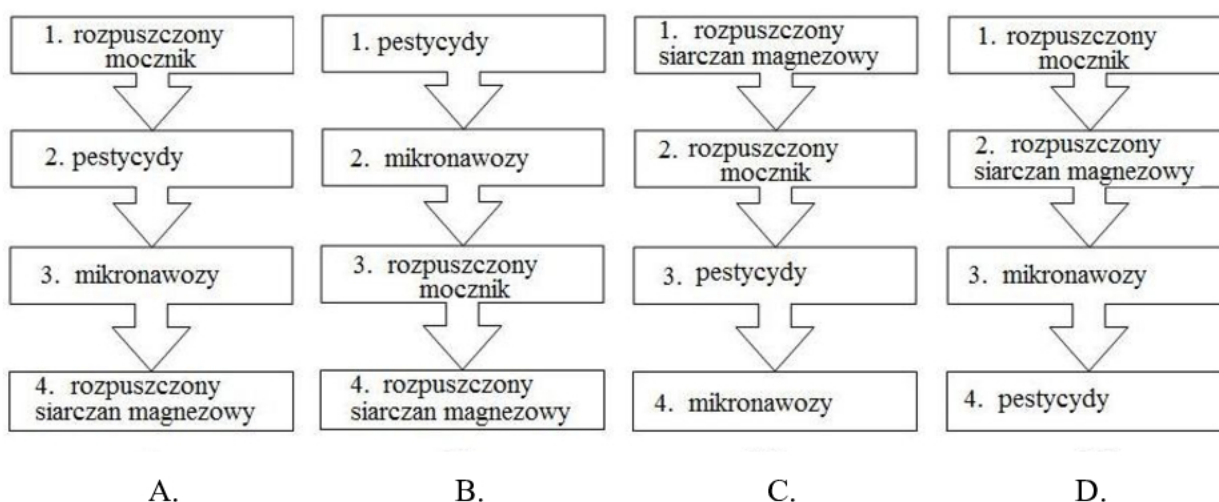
1. rozpuszczony mocznik

2. pestycydy

3. mikronawozy

4. rozpuszczony siarczan magnezowy

A.

1. pestycydy

2. mikronawozy

3. rozpuszczony mocznik

4. rozpuszczony siarczan magnezowy

B.

1. rozpuszczony siarczan magnezowy

2. rozpuszczony mocznik

3. pestycydy

4. mikronawozy

C.

1. rozpuszczony mocznik

2. rozpuszczony siarczan magnezowy

3. mikronawozy

4. pestycydy

D.